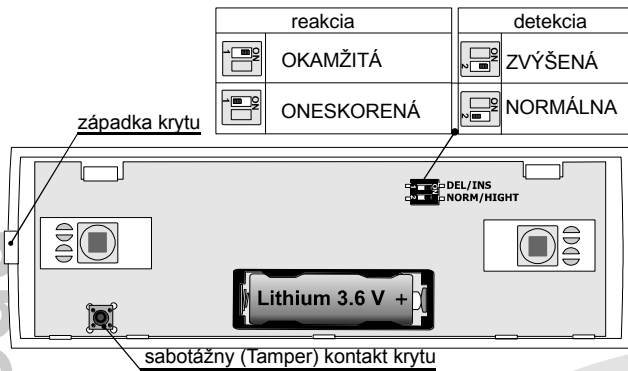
| reakcia | |
|---|---|
| 1 ON | OKAMŽITÁ |
| 1 ON | ONESKORENÁ |

| detekcia | |
|---|---|
| ON 2 | ZVÝŠENÁ |
| ON 2 | NORMÁLNA |

západka krytu

ON 1 DEL/INS
2 NORM/HIGHT

Lithium 3.6 V +

sabotážny (Tamper) kontakt krytu